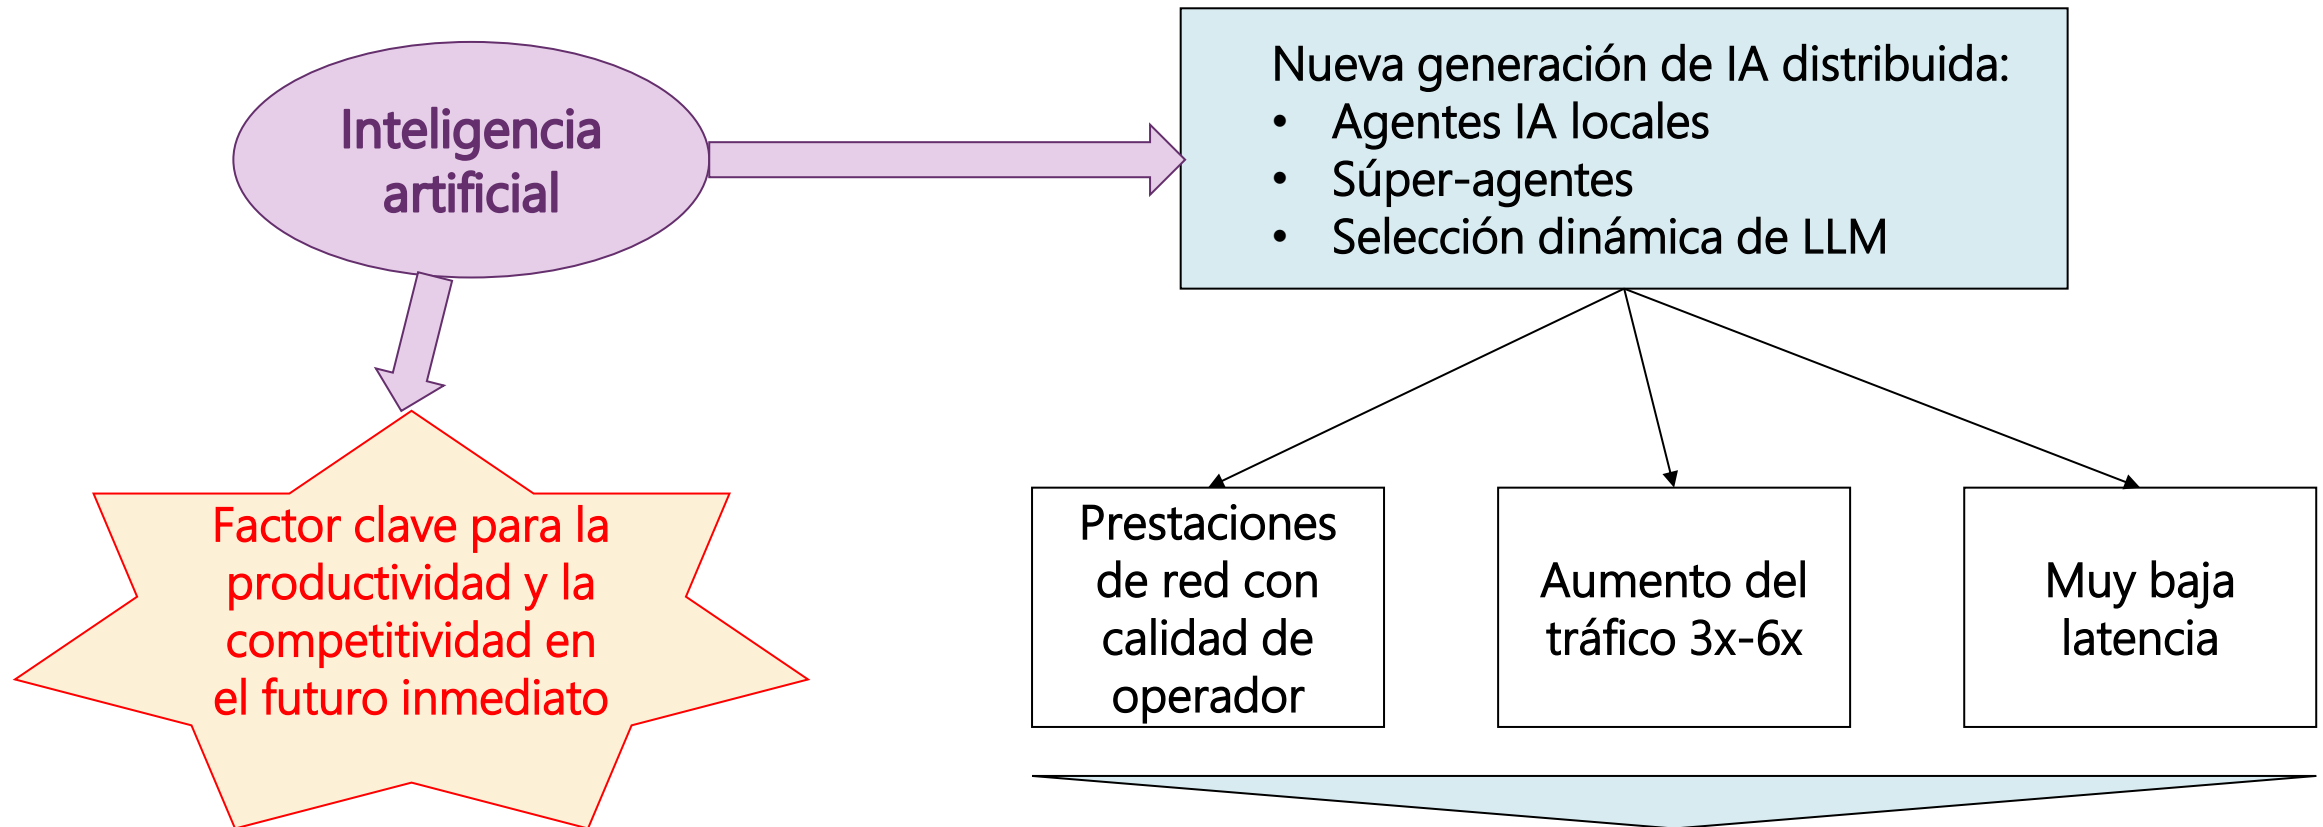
Inteligencia artificial

Nueva generación de IA distribuida:
- Agentes IA locales
- Súper-agentes
- Selección dinámica de LLM

Factor clave para la productividad y la competitividad en el futuro inmediato

Prestaciones de red con calidad de operador

Aumento del tráfico 3x-6x

Muy baja latencia